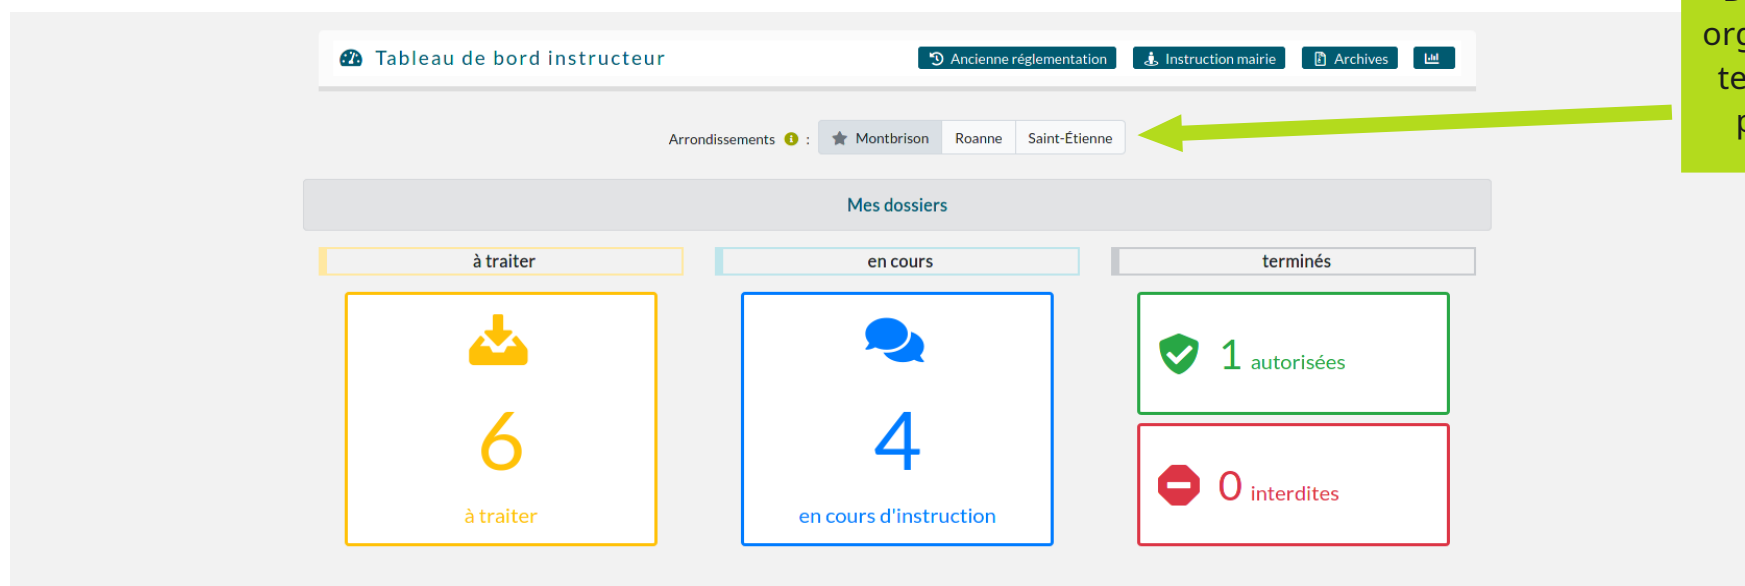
Tableau de bord instructeur

Ancienne réglementation | Instruction mairie | Archives

Arrondissements :  Montbrison | Roanne | Saint-Étienne

org
te
p

Mes dossiers

à traiter

en cours

terminés

6

à traiter

4

en cours d'instruction

1 autorisées

0 interdites